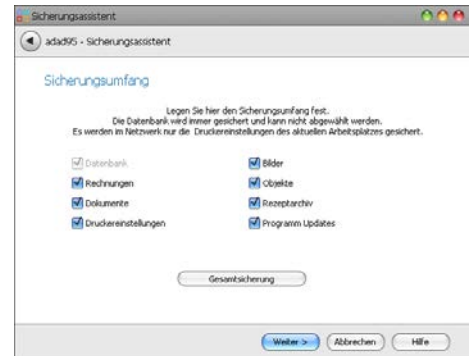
Sicherungsassistent

adad95 - Sicherungsassistent

Sicherungsumfang

Legen Sie hier den Sicherungsumfang fest.
Die Datenbank wird immer gesichert und kann nicht abgewählt werden.
Es werden im Netzwerk nur die Druckereinstellungen des aktuellen Arbeitsplatzes gesichert.

Datenbank
Rechnungen
Dokumente
Druckereinstellungen

Bilder
Objekte
Rezeptarchiv
Programm Updates

Gesamtsicherung

Weiter >
Abbrechen
Hilfe